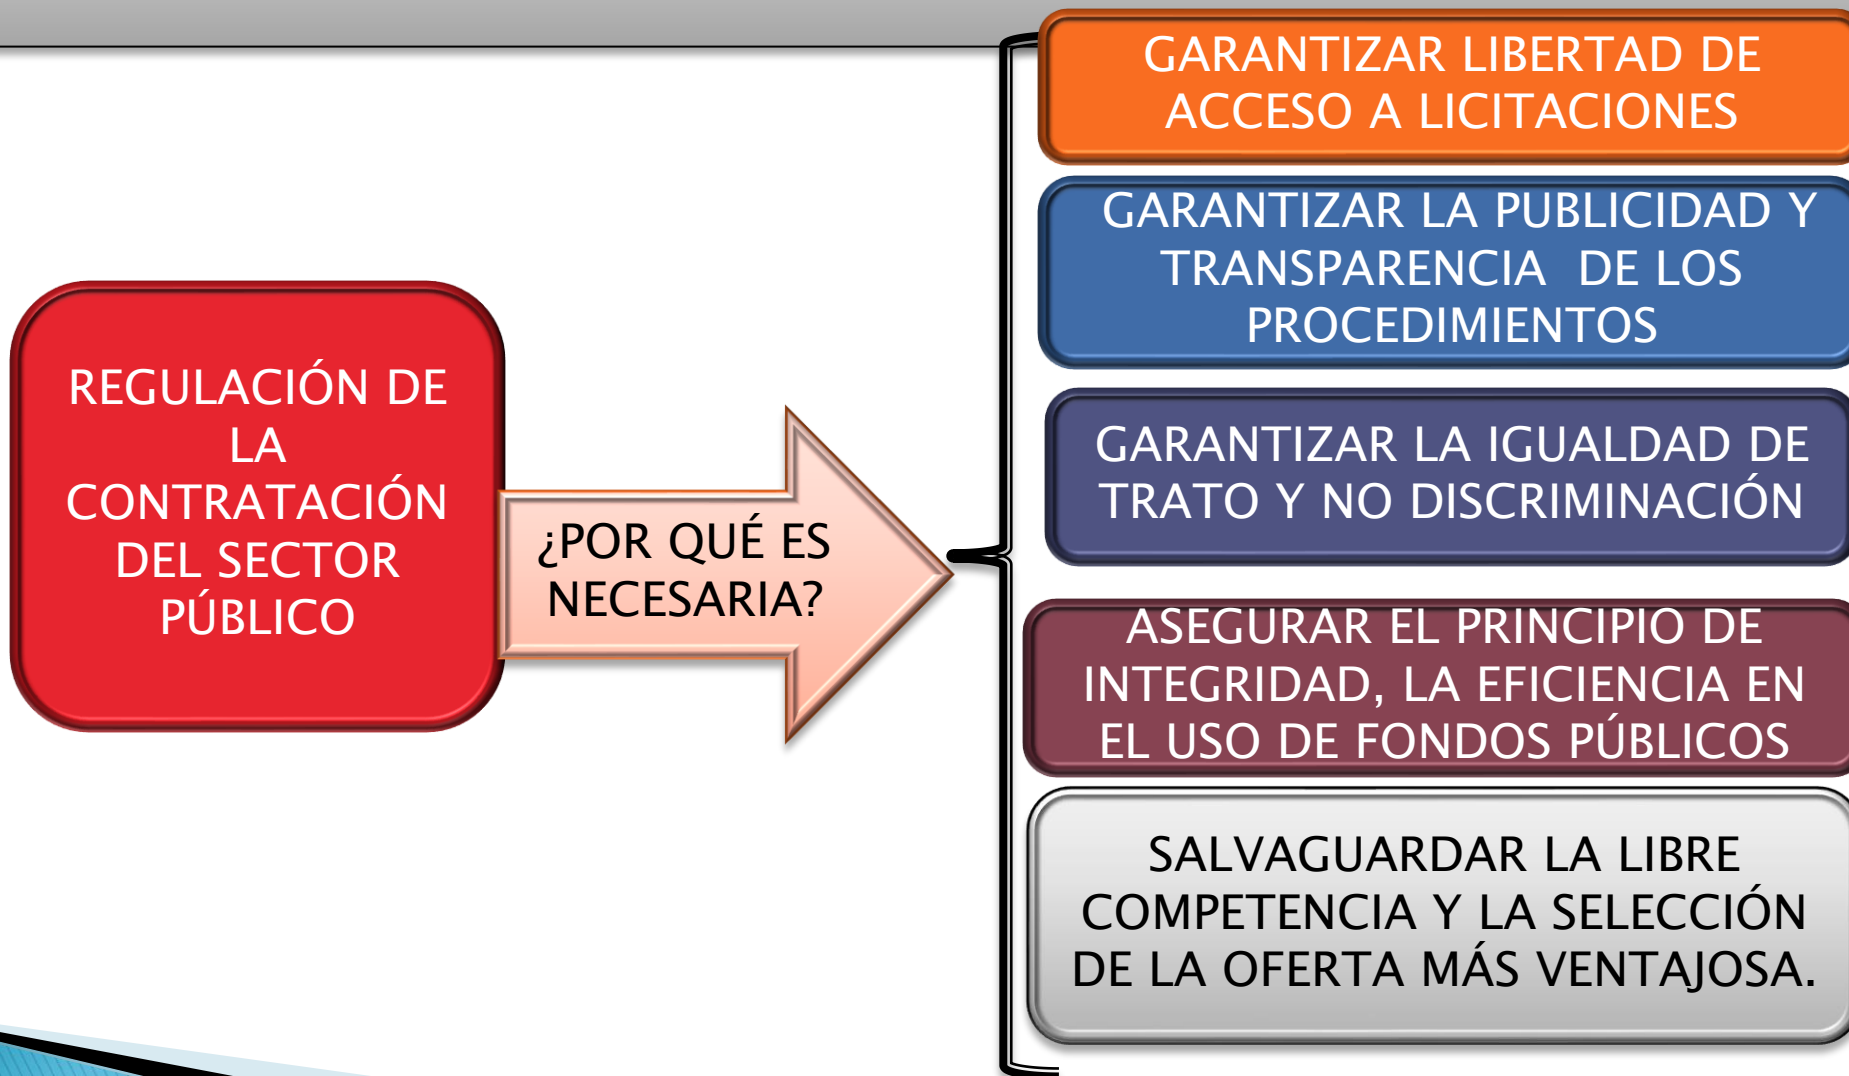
REGULACIÓN DE LA CONTRATACIÓN DEL SECTOR PÚBLICO

¿POR QUÉ ES NECESARIA?

GARANTIZAR LIBERTAD DE ACCESO A LICITACIONES

GARANTIZAR LA PUBLICIDAD Y TRANSPARENCIA DE LOS PROCEDIMIENTOS

GARANTIZAR LA IGUALDAD DE TRATO Y NO DISCRIMINACIÓN

ASEGURAR EL PRINCIPIO DE INTEGRIDAD, LA EFICIENCIA EN EL USO DE FONDOS PÚBLICOS

SALVAGUARDAR LA LIBRE COMPETENCIA Y LA SELECCIÓN DE LA OFERTA MÁS VENTAJOSA.